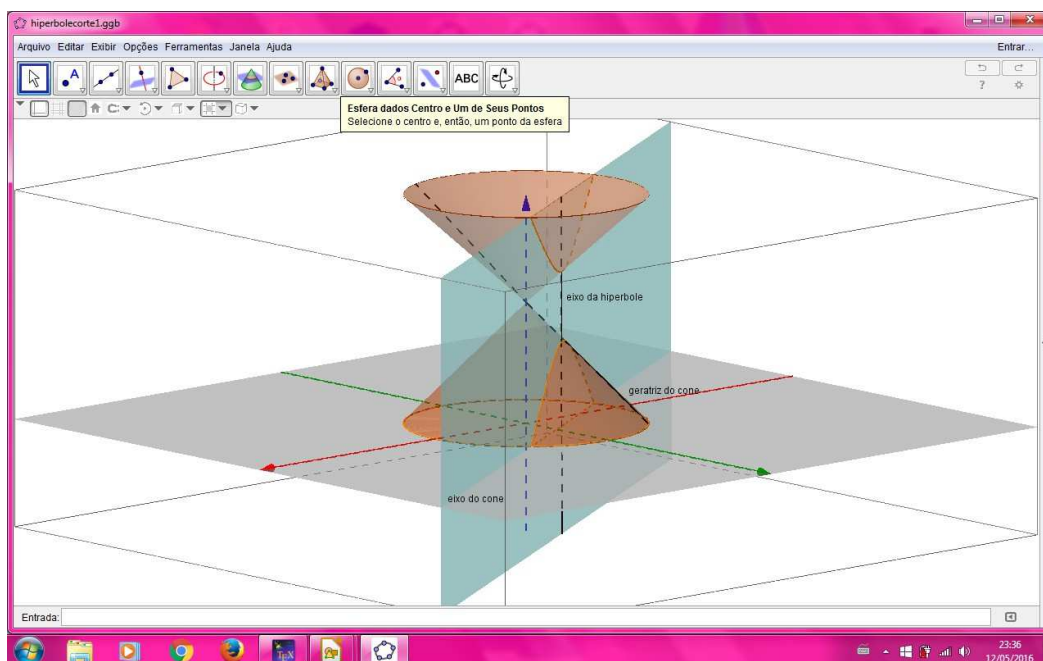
hiperbolecorte1.ggb

Arquivo Editar Exibir Opções Ferramentas Janela Ajuda

Entrar...

ABC

Esfera dados Centro e Um de Seus Pontos
Selecione o centro e, então, um ponto da esfera

eixo da hiperbole

geratriz do cone

eixo do cone

Entrada:

23:36
12/05/2016